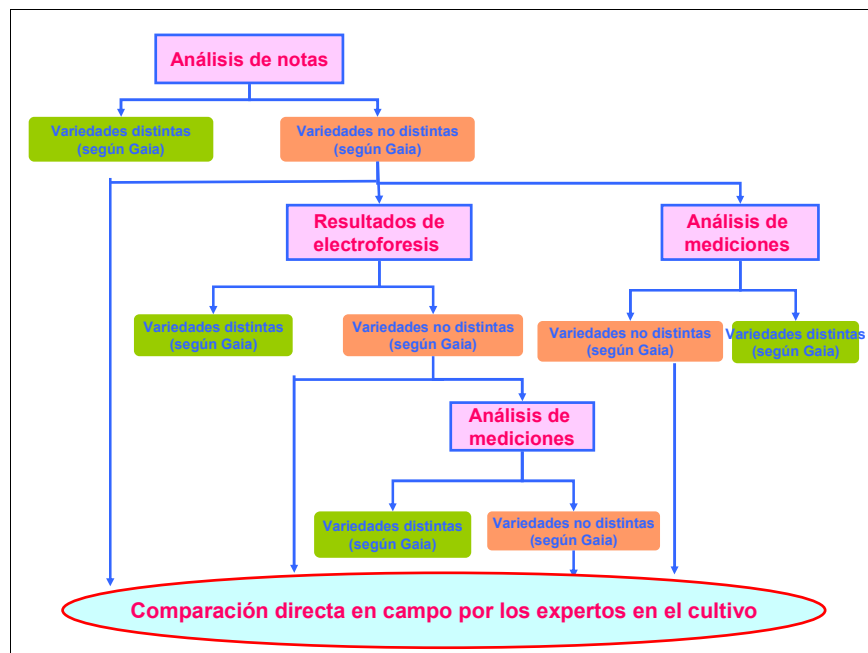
Análisis de notas

Variedades distintas (según Gaia)

Variedades no distintas (según Gaia)

Resultados de electroforesis

Análisis de mediciones

Variedades distintas (según Gaia)

Variedades no distintas (según Gaia)

Variedades no distintas (según Gaia)

Variedades distintas (según Gaia)

Análisis de mediciones

Variedades distintas (según Gaia)

Variedades no distintas (según Gaia)

Comparación directa en campo por los expertos en el cultivo